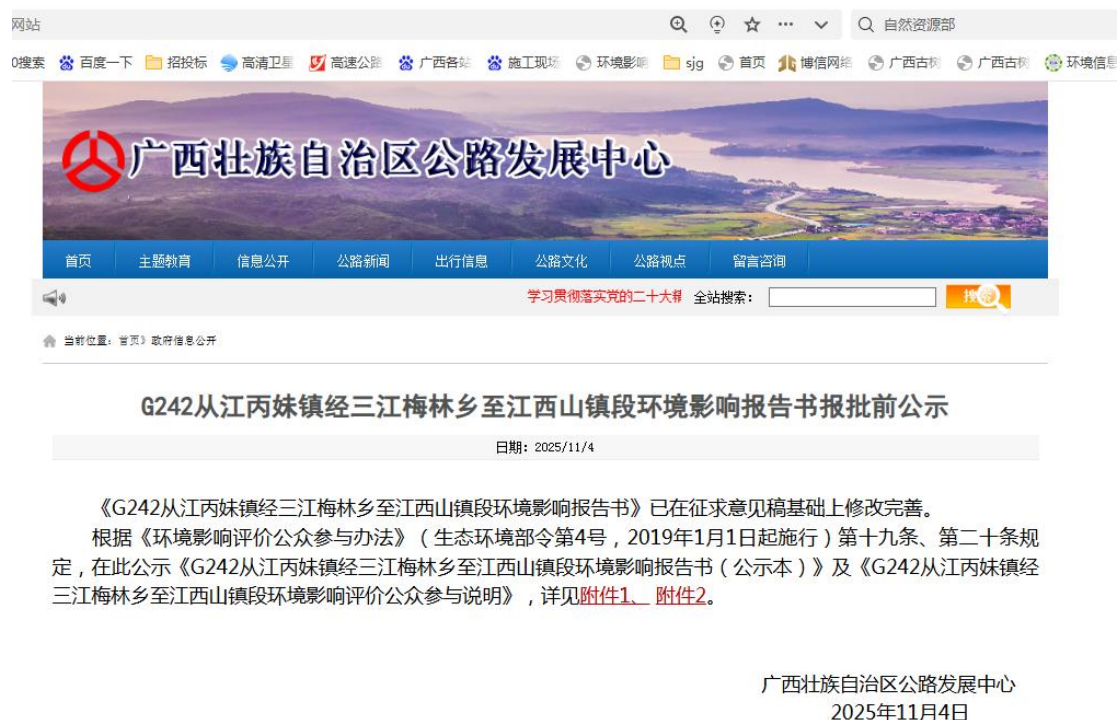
网站

自然资源部

0搜索 百度一下 招投标 高清卫星 高速公路 广西各站 施工现场 环境影响 sjg 首页 博信网络 广西古树 广西古树 环境信息

广西壮族自治区公路发展中心

首页 主题教育 信息公开 公路新闻 出行信息 公路文化 公路视点 留言咨询

学习贯彻落实党的二十大精 全站搜索：

搜

当前位置：首页》政府信息公开

G242从江丙妹镇经三江梅林乡至江西山镇段环境影响报告书报批前公示

日期：2025/11/4

《G242从江丙妹镇经三江梅林乡至江西山镇段环境影响报告书》已在征求意见稿基础上修改完善。

根据《环境影响评价公众参与办法》（生态环境部令第4号，2019年1月1日起施行）第十九条、第二十条规定，在此公示《G242从江丙妹镇经三江梅林乡至江西山镇段环境影响报告书（公示本）》及《G242从江丙妹镇经三江梅林乡至江西山镇段环境影响评价公众参与说明》，详见附件1、附件2。

广西壮族自治区公路发展中心
2025年11月4日